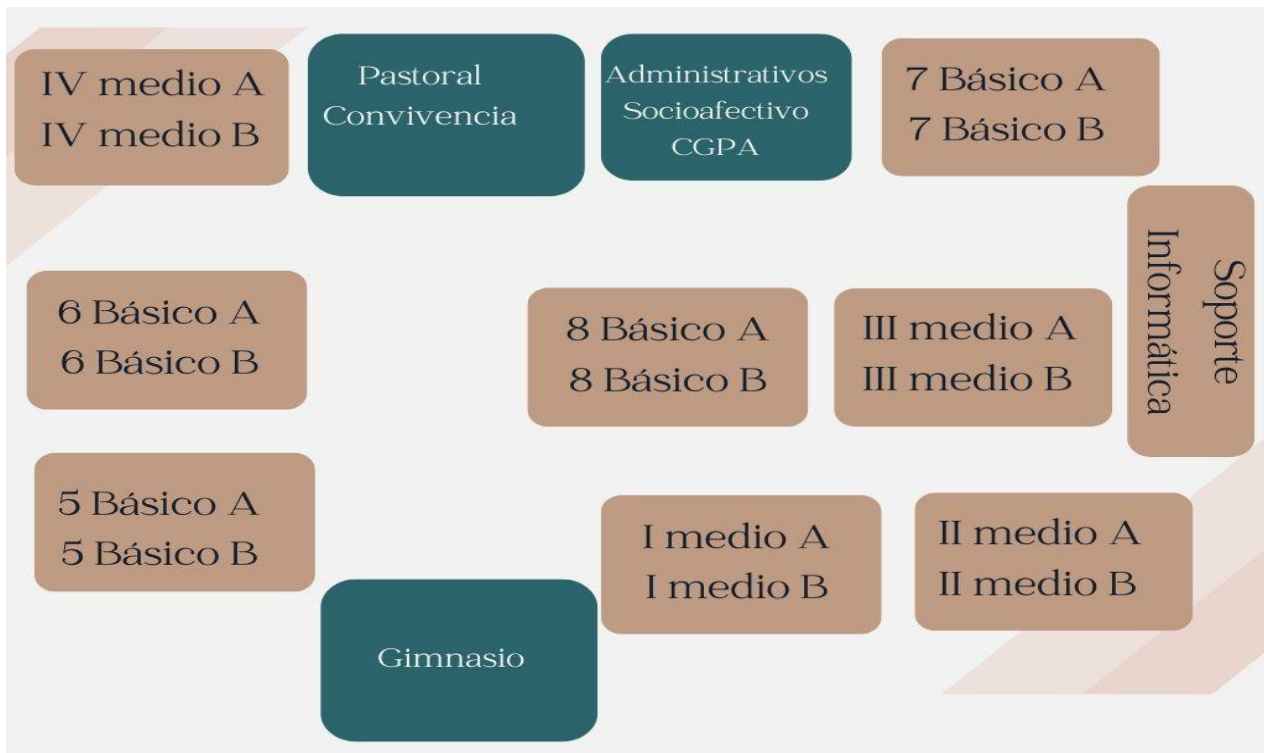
IV medio A
IV medio B

Pastoral
Convivencia

Administrativos
Socioafectivo
CGPA

7 Básico A
7 Básico B

Soporte
Informática

6 Básico A
6 Básico B

8 Básico A
8 Básico B

III medio A
III medio B

5 Básico A
5 Básico B

I medio A
I medio B

II medio A
II medio B

Gimnasio